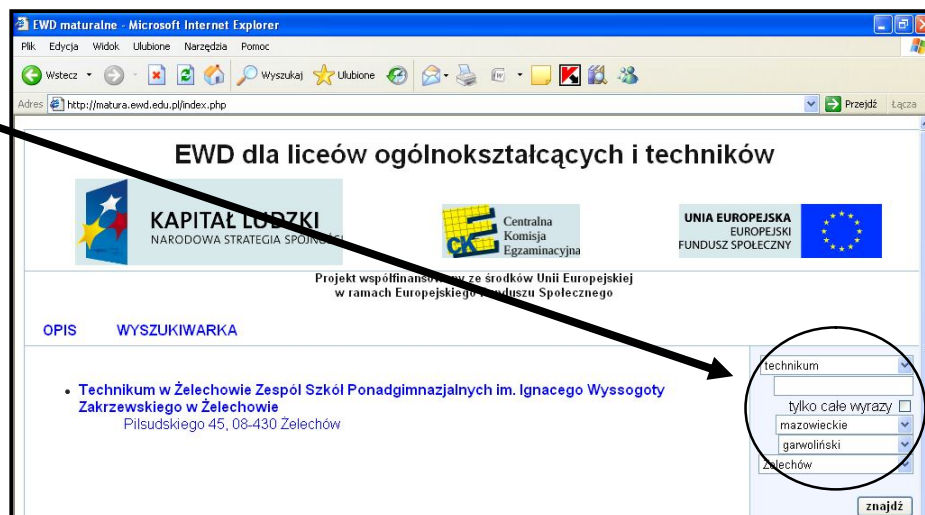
EWD maturalne - Microsoft Internet Explorer

Plik Edycja Widok Ulubione Narzędzia Pomoc

Wstecz Wyszukaj Ulubione

Adres http://matura.ewd.edu.pl/index.php Przejdź Łącza

EWD dla liceów ogólnokształcących i techników

KAPITAŁ LUDZKI
NARODOWA STRATEGIA SPÓJNOŚCI

CKE Centralna Komisja Egzaminacyjna

UNIA EUROPEJSKA
EUROPEJSKI
FUNDUSZ SPOŁECZNY

Projekt współfinansowany ze środków Unii Europejskiej
w ramach Europejskiego Funduszu Społecznego

OPIS WYSZUKIWARKA

• Technikum w Żelechowie Zespól Szkól Ponadgimnazjalnych im. Ignacego Wyssogoty Zakrzewskiego w Żelechowie
Pilsudskiego 45, 08-430 Żelechów

technikum
tylko całe wyrazy
mazowieckie
garwoliński
Żelechów
znajdź